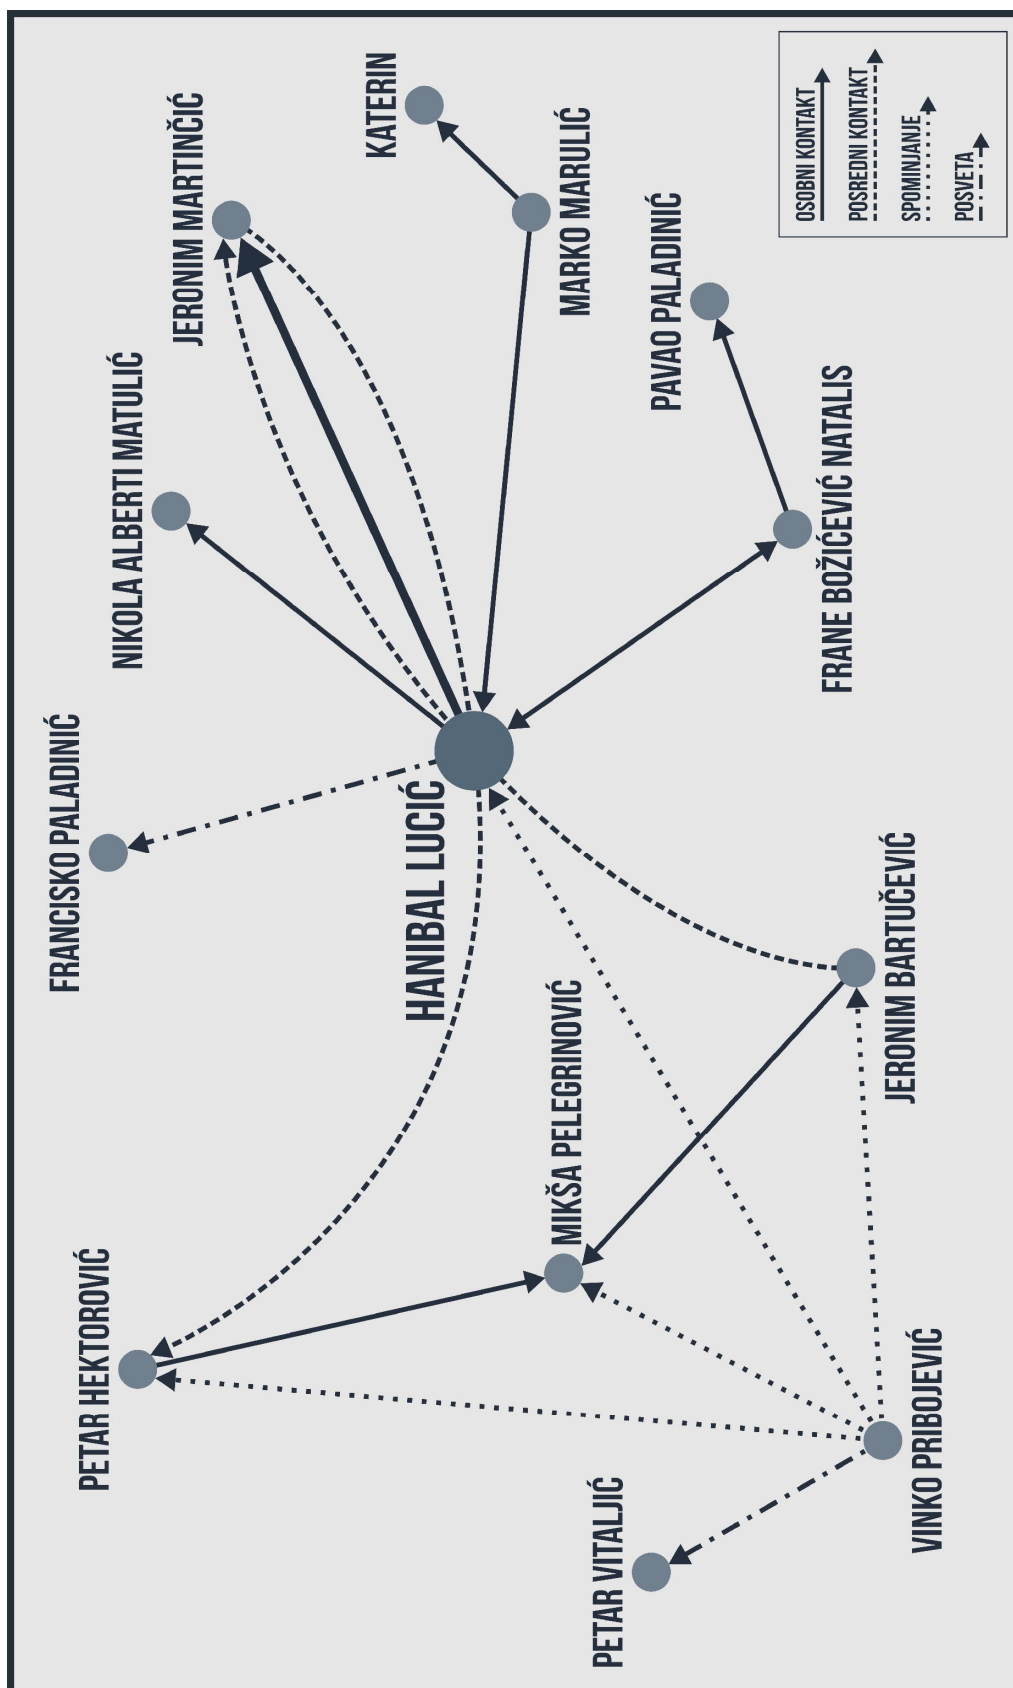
OSOBNI KONTAKT
POSREDNI KONTAKT
SPOMINJANJE
POSVETA

KATERIN
JERONIM MARTINČIĆ
MARKO MARULIĆ
NIKOLA ALBERTI MATULIĆ
PAVAO PALADINIĆ
FRANE BOŽIĆEVIĆ NATALIS
FRANCISKO PALADINIĆ
HANIBAL LUCIĆ
JERONIM BARTUČEVIĆ
MIKŠA PELEGRINOVIĆ
PETAR HEKTOROVIĆ
PETAR VITALJIĆ
VINKO PRIBOJEVIĆ